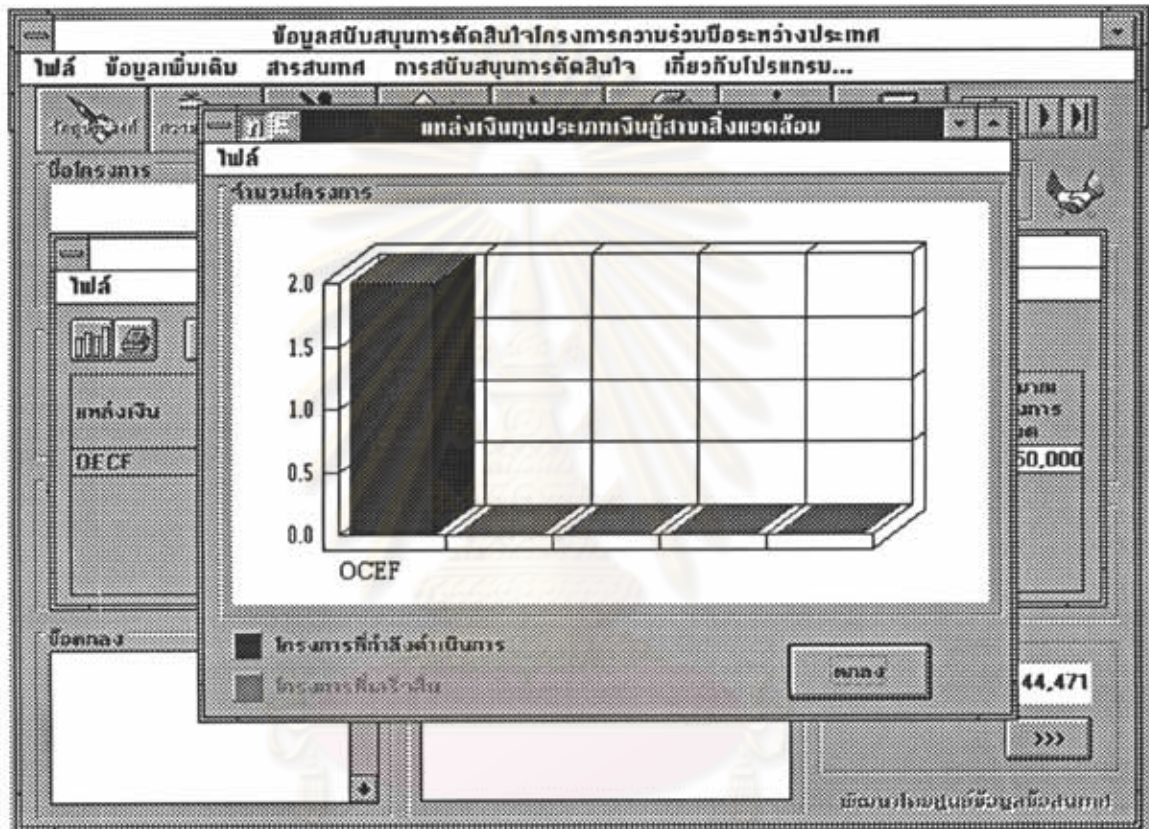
ข้อมูลสนับสนุนการตัดสินใจโครงการความร่วมมือระหว่างประเทศ
ไฟล์ ข้อมูลเพิ่มเติม สารสนเทศ การสนับสนุนการตัดสินใจ เกี่ยวกับโปรแกรม...

แหล่งเงินทุนประเภทเงินกู้สาขาสิ่งแวดล้อม
ไฟล์
ชื่อโครงการ
จำนวนโครงการ
2.0
1.5
1.0
0.5
0.0
OCEF
ไฟล์
แหล่งเงิน
OECF
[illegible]
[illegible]
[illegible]
50,000
ข้อตกลง
โครงการที่กำลังดำเนินการ
โครงการที่แล้วเสร็จ
ตกลง
44,471
>>>
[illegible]